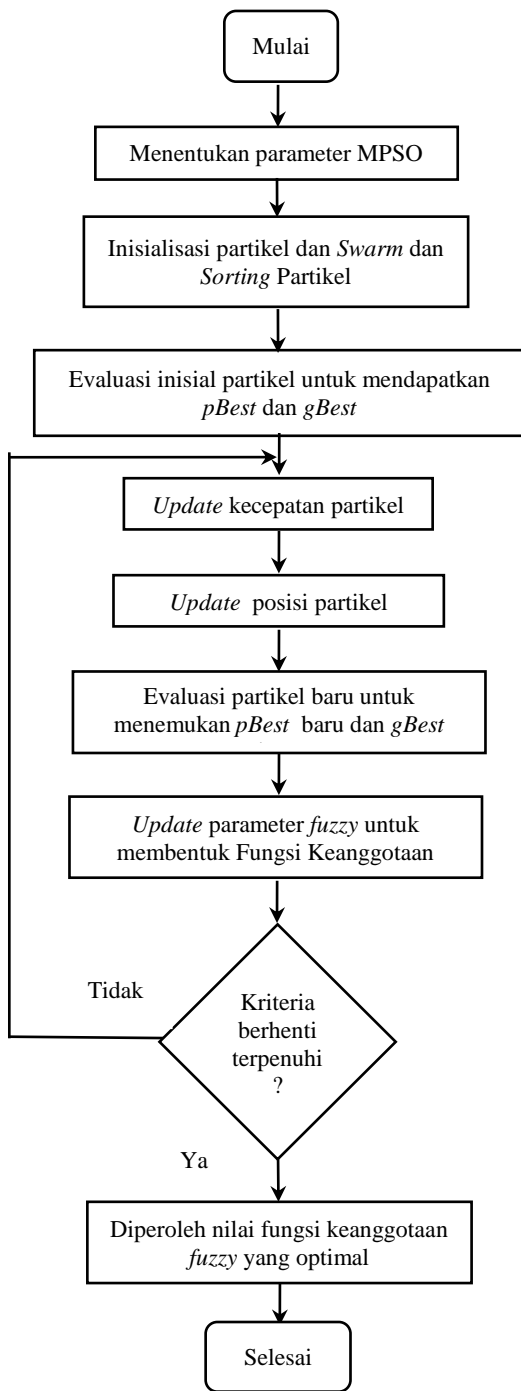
Mulai

Menentukan parameter MPSO

Inisialisasi partikel dan Swarm dan Sorting Partikel

Evaluasi inisial partikel untuk mendapatkan pBest dan gBest

Update kecepatan partikel

Update posisi partikel

Evaluasi partikel baru untuk menemukan pBest baru dan gBest

Update parameter fuzzy untuk membentuk Fungsi Keanggotaan

Tidak

Kriteria berhenti terpenuhi ?

Ya

Diperoleh nilai fungsi keanggotaan fuzzy yang optimal

Selesai